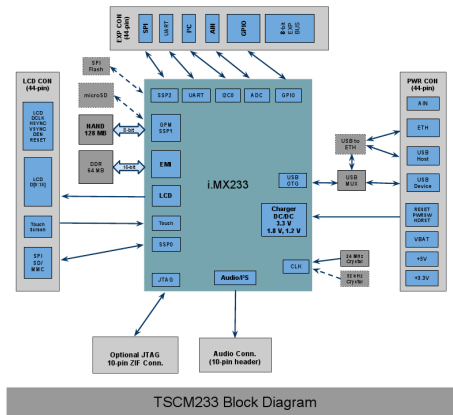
EXP CON (44-pin)

SPI

UART

I²C

AIN

GPIO

8-bit EXP BUS

LCD CON (44-pin)

LCD DCLK HSYNC VSYNC DEN RESET

LCD D[0:15]

Touch Screen

SPI SD/ MMC

SPI Flash

microSD

NAND 128 MB

8-bit

DDR 64 MB

16-bit

SSP2

UART

I2C0

ADC

GPIO

GPM SSP1

EMI

LCD

Touch

SSP0

JTAG

Audio/PS

i.MX233

USB OTG

USB to ETH

USB MUX

Charger DC/DC 3.3 V 1.8 V, 1.2 V

CLK

24 MHz Crystal

32 KHz Crystal

PWR CON (44-pin)

AIN

ETH

USB Host

USB Device

RESET PWRSW HOST

VBAT

+5V

+3.3V

Optional JTAG 10-pin ZIF Conn.

Audio Conn. (10-pin header)

TSCM233 Block Diagram